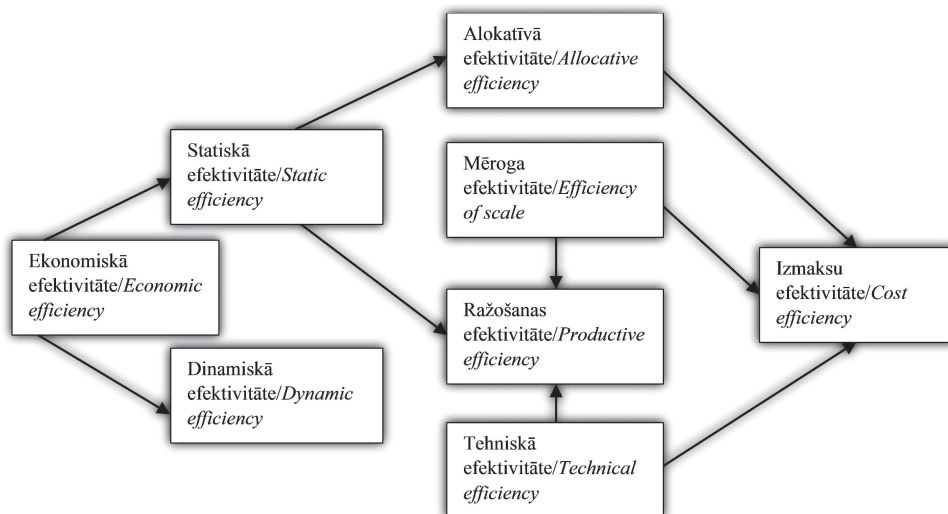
Alokatīvā efektivitāte/Allocative efficiency

Statiskā efektivitāte/Static efficiency

Mēroga efektivitāte/Efficiency of scale

Ekonomiskā efektivitāte/Economic efficiency

Izmaksu efektivitāte/Cost efficiency

Ražošanas efektivitāte/Productive efficiency

Dinamiskā efektivitāte/Dynamic efficiency

Tehniskā efektivitāte/Technical efficiency